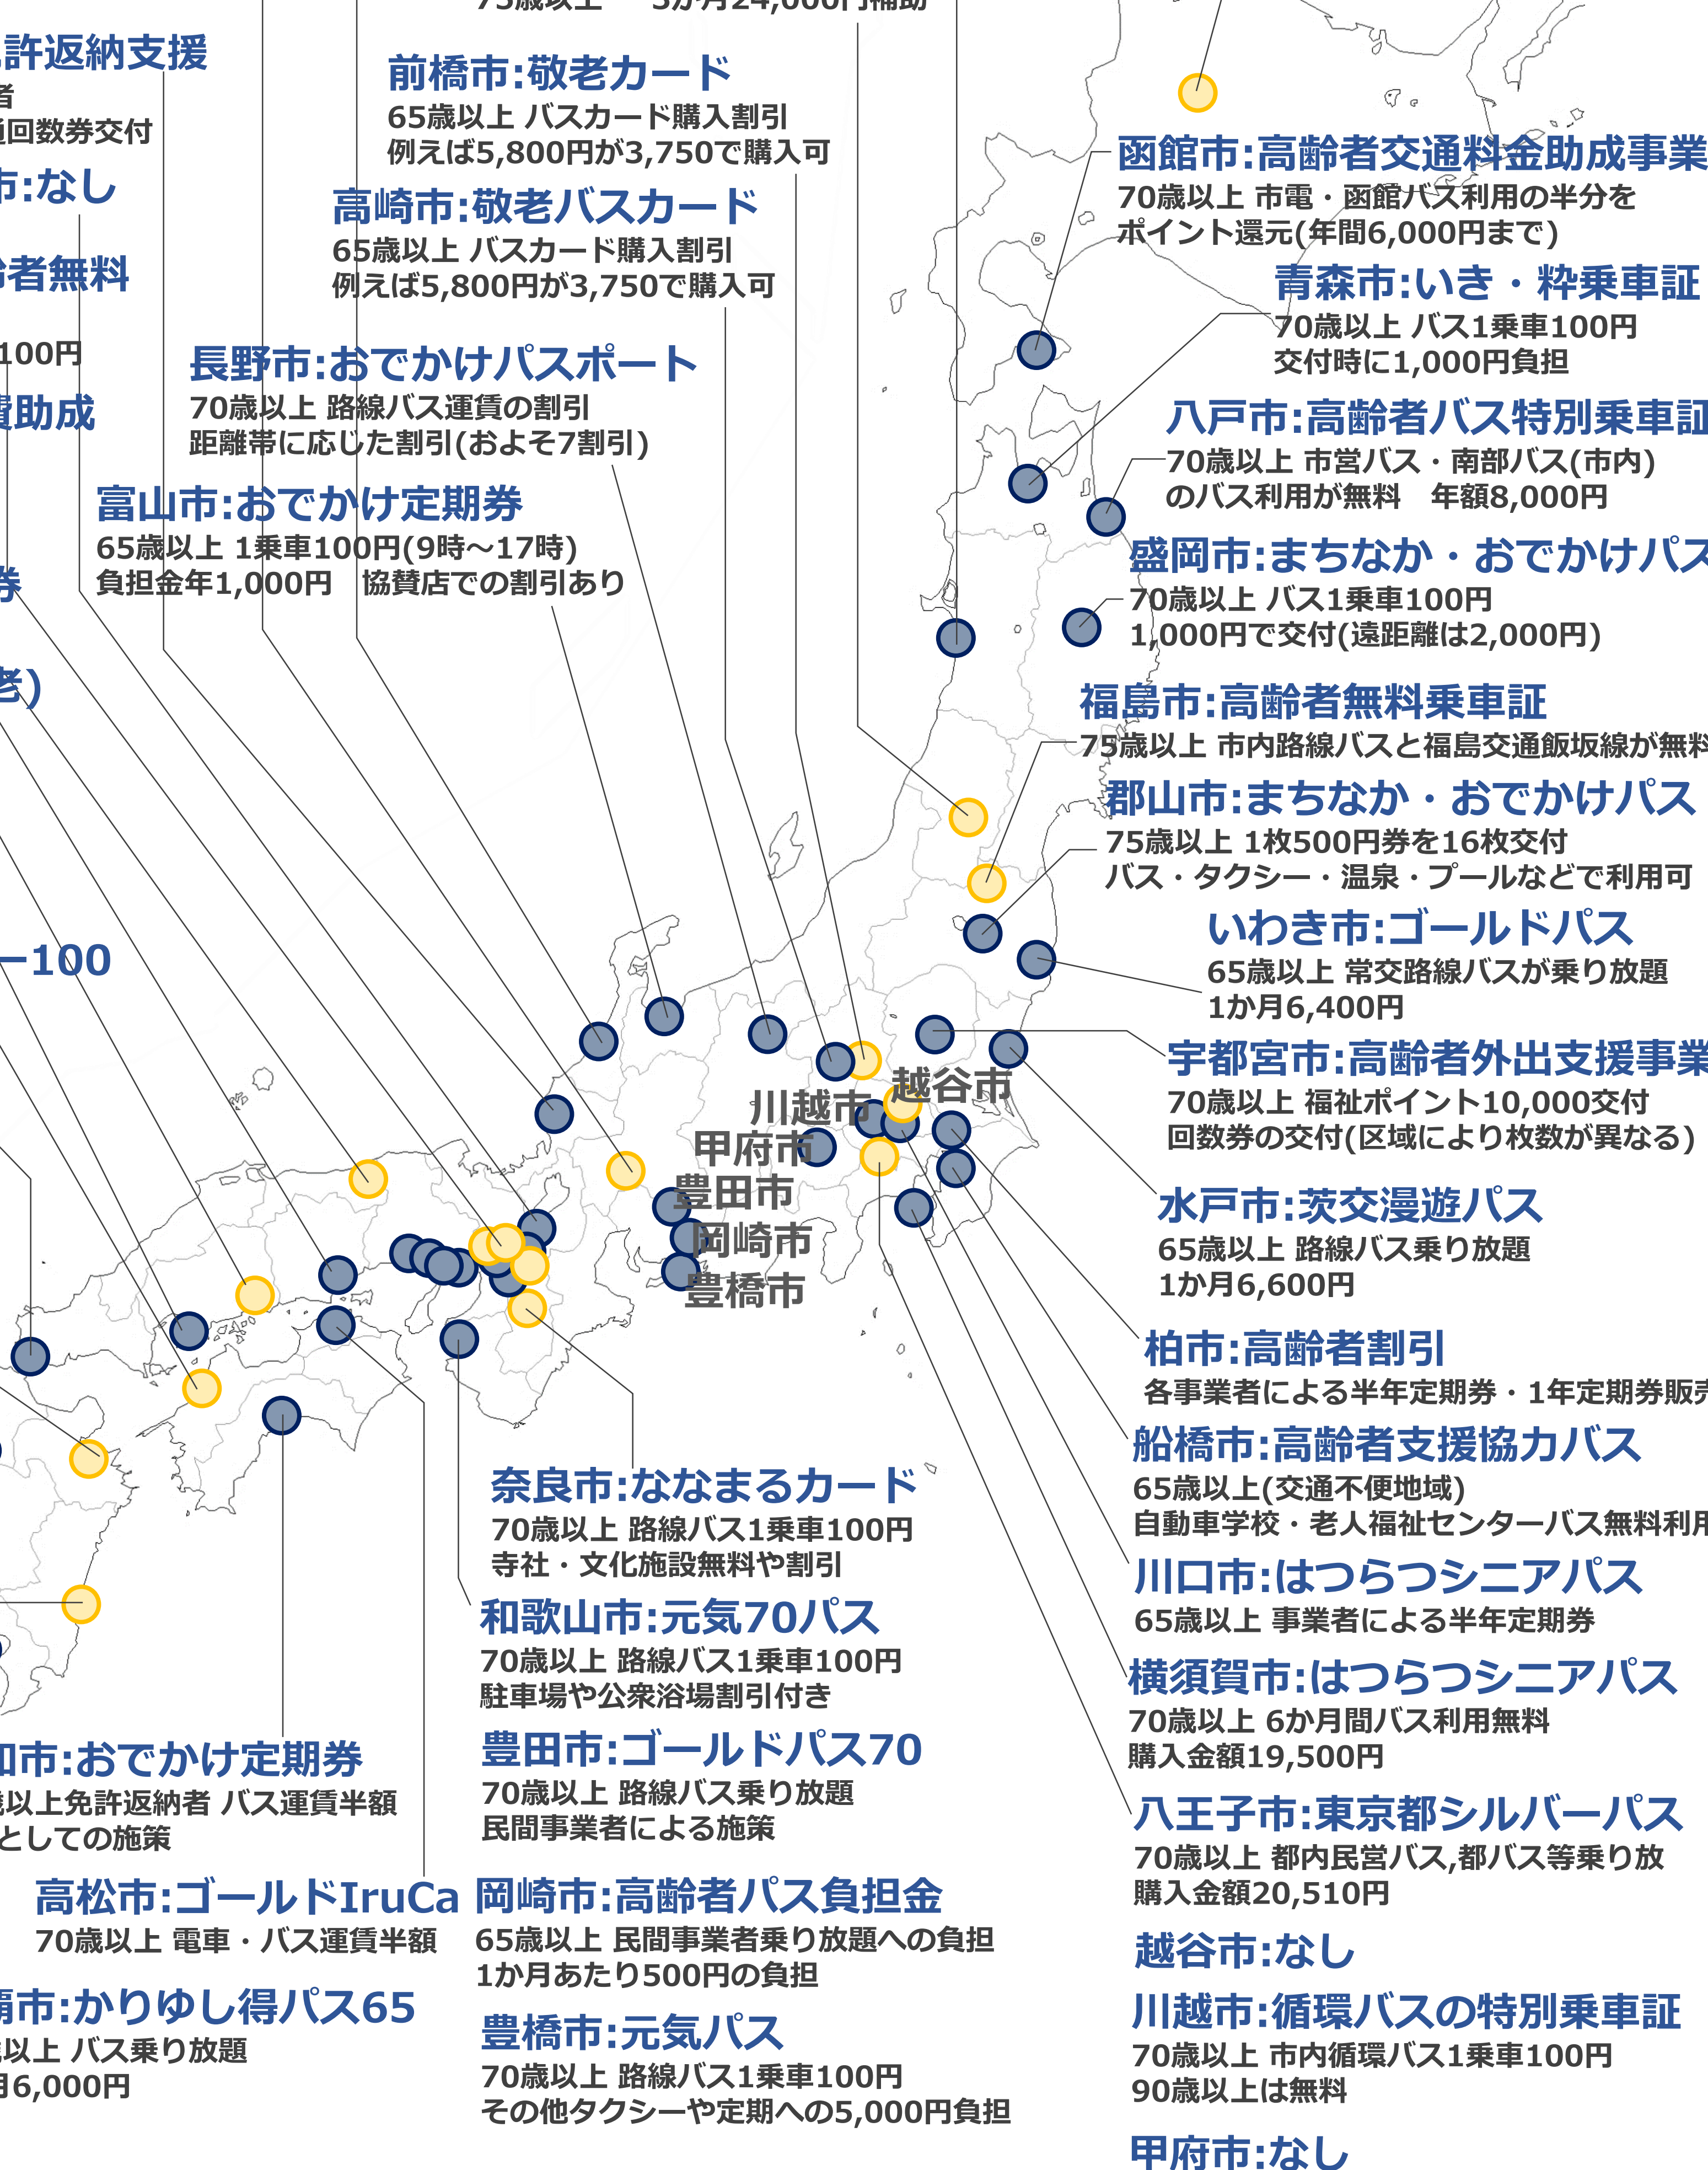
75歳以上 3か月24,000円補助

許返納支援
者
回数券交付
市:なし
者無料
100円
助成
券
)
ー100

前橋市:敬老カード
65歳以上 バスカード購入割引
例えば5,800円が3,750で購入可

高崎市:敬老バスカード
65歳以上 バスカード購入割引
例えば5,800円が3,750で購入可

長野市:おでかけパスポート
70歳以上 路線バス運賃の割引
距離帯に応じた割引(およそ7割引)

富山市:おでかけ定期券
65歳以上 1乗車100円(9時~17時)
負担金年1,000円 協賛店での割引あり

函館市:高齢者交通料金助成事業
70歳以上 市電・函館バス利用の半分をポイント還元(年間6,000円まで)

青森市:いき・粋乗車証
70歳以上 バス1乗車100円
交付時に1,000円負担

八戸市:高齢者バス特別乗車証
70歳以上 市営バス・南部バス(市内)のバス利用が無料 年額8,000円

盛岡市:まちなか・おでかけパス
70歳以上 バス1乗車100円
1,000円で交付(遠距離は2,000円)

福島市:高齢者無料乗車証
75歳以上 市内路線バスと福島交通飯坂線が無料

郡山市:まちなか・おでかけパス
75歳以上 1枚500円券を16枚交付
バス・タクシー・温泉・プールなどで利用可

いわき市:ゴールドパス
65歳以上 常交路線バスが乗り放題
1か月6,400円

宇都宮市:高齢者外出支援事業
70歳以上 福祉ポイント10,000交付
回数券の交付(区域により枚数が異なる)

水戸市:茨交漫遊パス
65歳以上 路線バス乗り放題
1か月6,600円

柏市:高齢者割引
各事業者による半年定期券・1年定期券販売

船橋市:高齢者支援協力バス
65歳以上(交通不便地域)
自動車学校・老人福祉センターバス無料利用

川口市:はつらつシニアパス
65歳以上 事業者による半年定期券

横須賀市:はつらつシニアパス
70歳以上 6か月間バス利用無料
購入金額19,500円

八王子市:東京都シルバーパス
70歳以上 都内民営バス,都バス等乗り放
購入金額20,510円

越谷市:なし

川越市:循環バスの特別乗車証
70歳以上 市内循環バス1乗車100円
90歳以上は無料

甲府市:なし

越谷市
川越市
甲府市
豊田市
岡崎市
豊橋市

奈良市:ななまるカード
70歳以上 路線バス1乗車100円
寺社・文化施設無料や割引

和歌山市:元気70パス
70歳以上 路線バス1乗車100円
駐車場や公衆浴場割引付き

豊田市:ゴールドパス70
70歳以上 路線バス乗り放題
民間事業者による施策

岡崎市:高齢者パス負担金
65歳以上 民間事業者乗り放題への負担
1か月あたり500円の負担

豊橋市:元気パス
70歳以上 路線バス1乗車100円
その他タクシーや定期への5,000円負担

知市:おでかけ定期券
歳以上免許返納者 バス運賃半額
としての施策

高松市:ゴールドIruCa
70歳以上 電車・バス運賃半額

覇市:かりゆし得パス65
以上 バス乗り放題
月6,000円